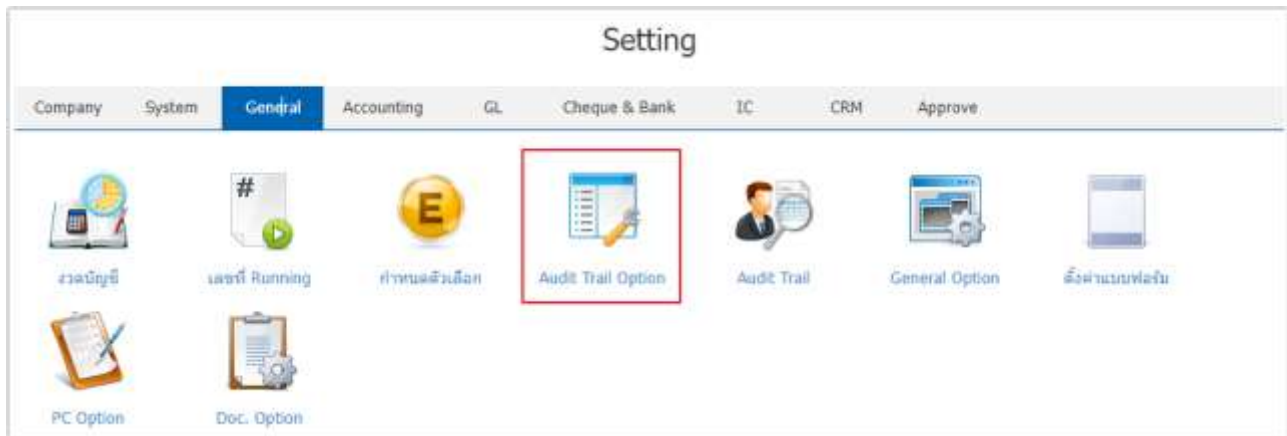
Setting

Company System General Accounting GL Cheque & Bank IC CRM Approve

#

E

งวดบัญชี เลขที่ Running กำหนดตัวเลือก Audit Trail Option Audit Trail General Option ตั้งค่าแบบฟอร์ม

PC Option Doc. Option